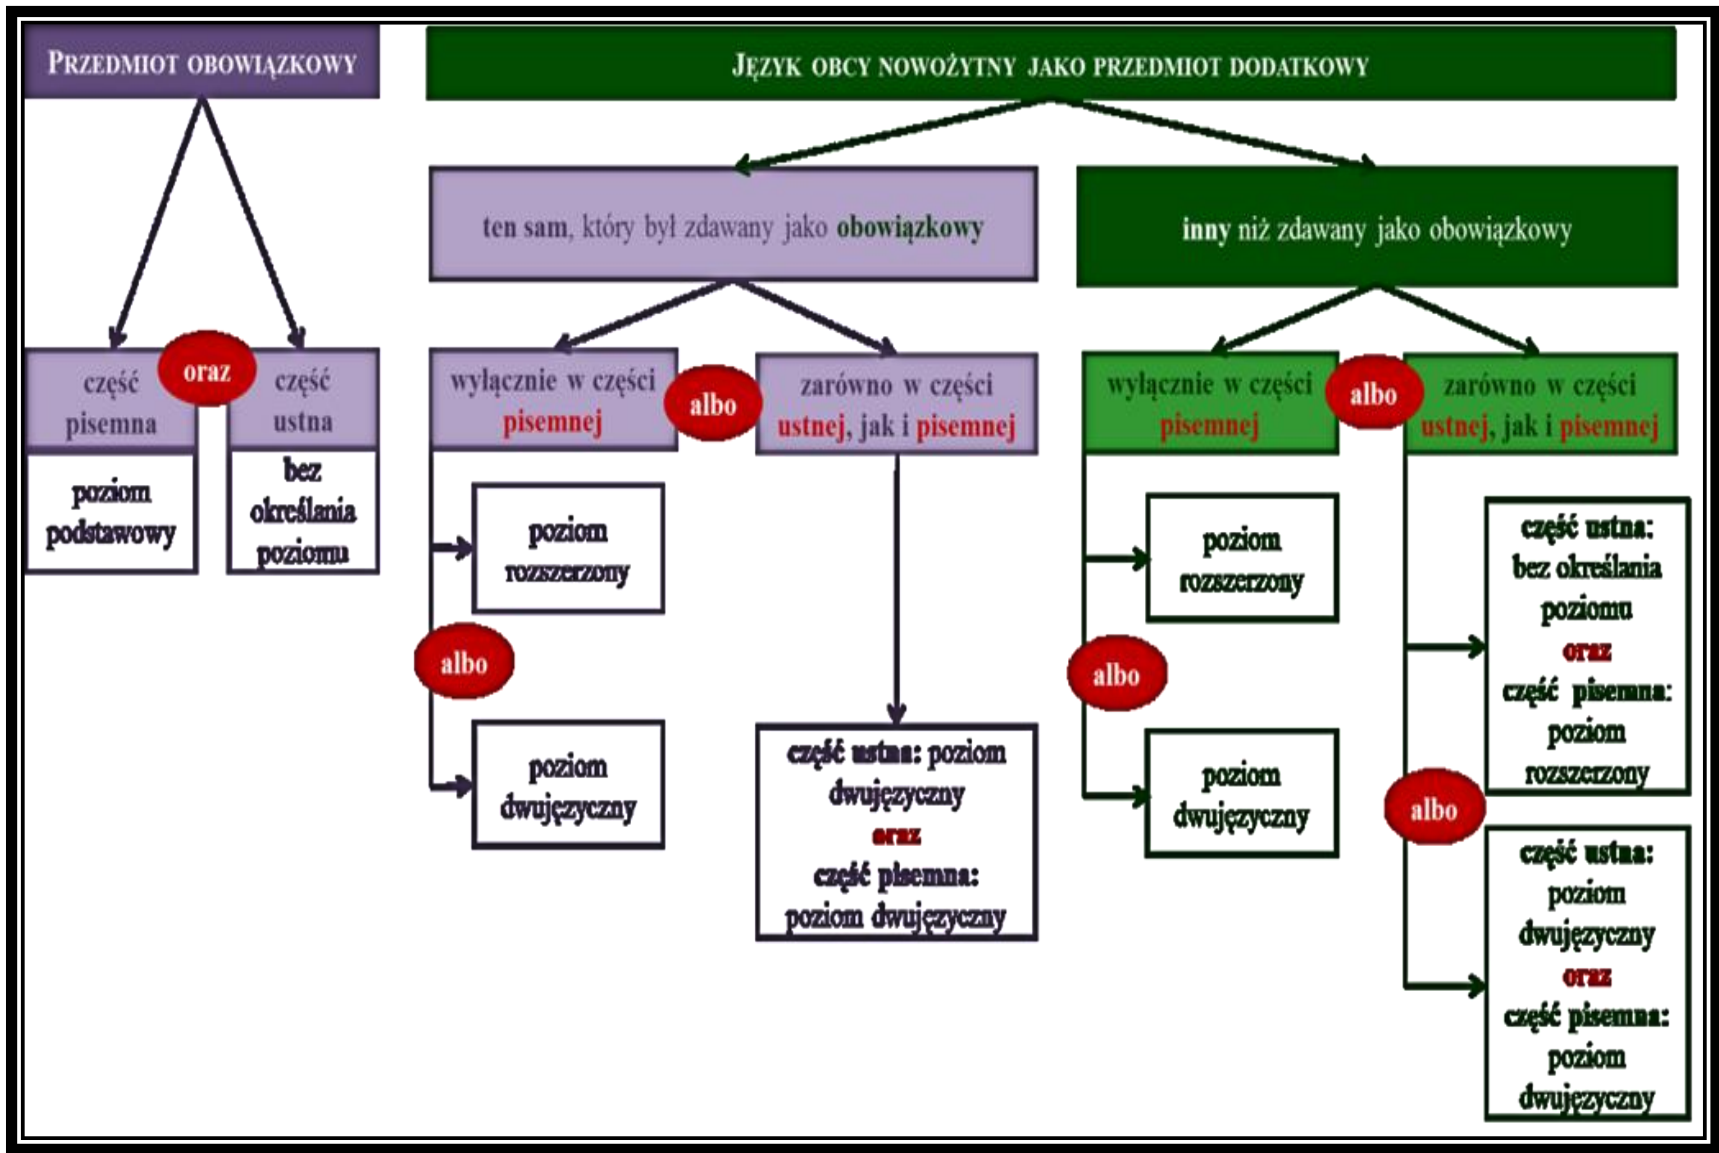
PRZEDMIOT OBOWIĄZKOWY

część pisemna

oraz

część ustna

poziom podstawowy

bez określania poziomu

JĘZYK OBCY NOWOŻYTNY JAKO PRZEDMIOT DODATKOWY

ten sam, który był zdawany jako obowiązkowy

wyłącznie w części pisemnej

albo

zarówno w części ustnej, jak i pisemnej

poziom rozszerzony

albo

poziom dwujęzyczny

część ustna: poziom dwujęzyczny
oraz
część pisemna: poziom dwujęzyczny

inny niż zdawany jako obowiązkowy

wyłącznie w części pisemnej

albo

zarówno w części ustnej, jak i pisemnej

poziom rozszerzony

albo

poziom dwujęzyczny

część ustna: bez określania poziomu
oraz
część pisemna: poziom rozszerzony

albo

część ustna: poziom dwujęzyczny
oraz
część pisemna: poziom dwujęzyczny